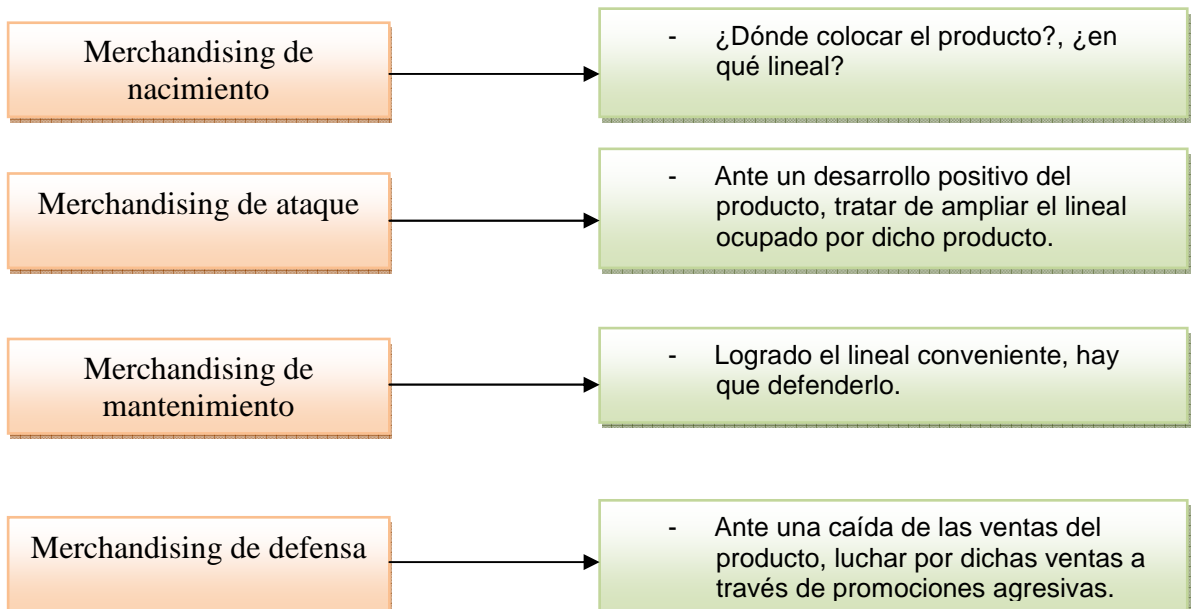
Merchandising de nacimiento

- ¿Dónde colocar el producto?, ¿en qué lineal?

Merchandising de ataque

- Ante un desarrollo positivo del producto, tratar de ampliar el lineal ocupado por dicho producto.

Merchandising de mantenimiento

- Logrado el lineal conveniente, hay que defenderlo.

Merchandising de defensa

- Ante una caída de las ventas del producto, luchar por dichas ventas a través de promociones agresivas.